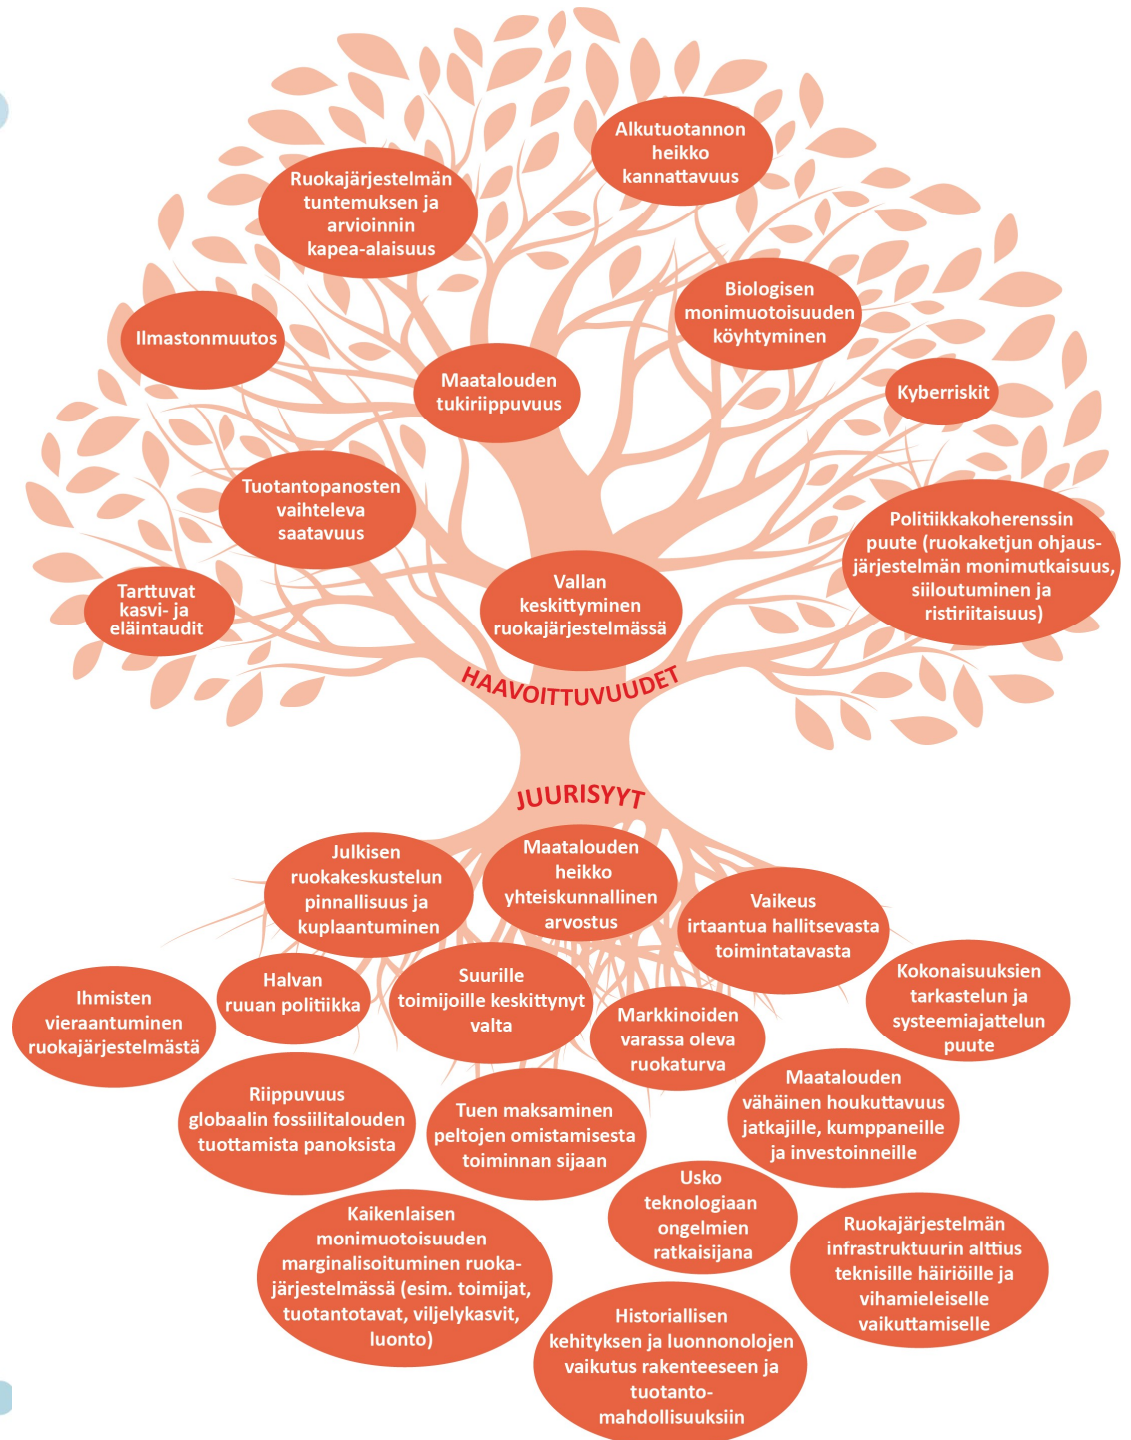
Alkutuotannon heikko kannattavuus

Ruokajärjestelmän tuntemuksen ja arvioinnin kapea-alaisuus

Biologisen monimuotoisuuden köyhtyminen

Ilmastonmuutos

Maatalouden tukiriippuvuus

Kyberriskit

Tuotantopanosten vaihteleva saatavuus

Politiikkakoherenssin puute (ruokaketjun ohjausjärjestelmän monimutkaisuus, siiloutuminen ja ristiriitaisuus)

Tarttuvat kasvi- ja eläintaudit

Vallan keskittyminen ruokajärjestelmässä

HAAVOITTUVUUDET

JUURISYYT

Julkisen ruokakeskustelun pinnallisuus ja kuplaantuminen

Maatalouden heikko yhteiskunnallinen arvostus

Vaikeus irtaantua hallitsevasta toimintatavasta

Ihmisten vieraantuminen ruokajärjestelmästä

Halvan ruuan politiikka

Suurille toimijoille keskittynyt valta

Markkinoiden varassa oleva ruokaturva

Kokonaisuuksien tarkastelun ja systeemiajattelun puute

Riippuvuus globaalin fossiilitalouden tuottamista panoksista

Tuen maksaminen peltojen omistamisesta toiminnan sijaan

Maatalouden vähäinen houkuttavuus jatkajille, kumppaneille ja investoinneille

Usko teknologiaan ongelmien ratkaisijana

Kaikenlaisen monimuotoisuuden marginalisoituminen ruokajärjestelmässä (esim. toimijat, tuotantotavat, viljelykasvit, luonto)

Ruokajärjestelmän infrastruktuurin alttius teknisille häiriöille ja vihamieleiselle vaikuttamiselle

Historiallisen kehityksen ja luonnonolojen vaikutus rakenteeseen ja tuotantomahdollisuuksiin